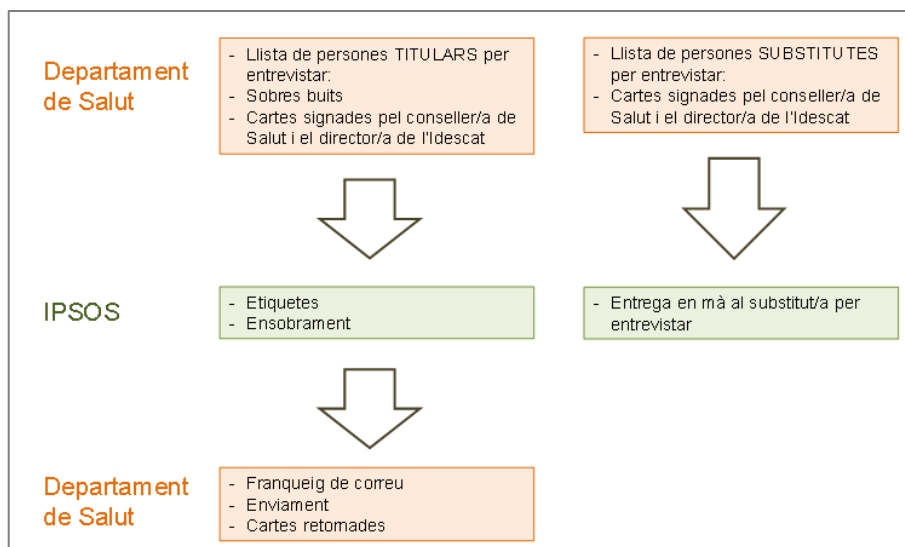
Departament de Salut

- Llista de persones TITULARS per entrevistar:
- Sobres buits
- Cartes signades pel conseller/a de Salut i el director/a de l'Idescat

- Llista de persones SUBSTITUTES per entrevistar:
- Cartes signades pel conseller/a de Salut i el director/a de l'Idescat

IPSOS

- Etiquetes
- Ensobrament

- Entrega en mà al substitut/a per entrevistar

Departament de Salut

- Franqueig de correu
- Enviament
- Cartes retornades